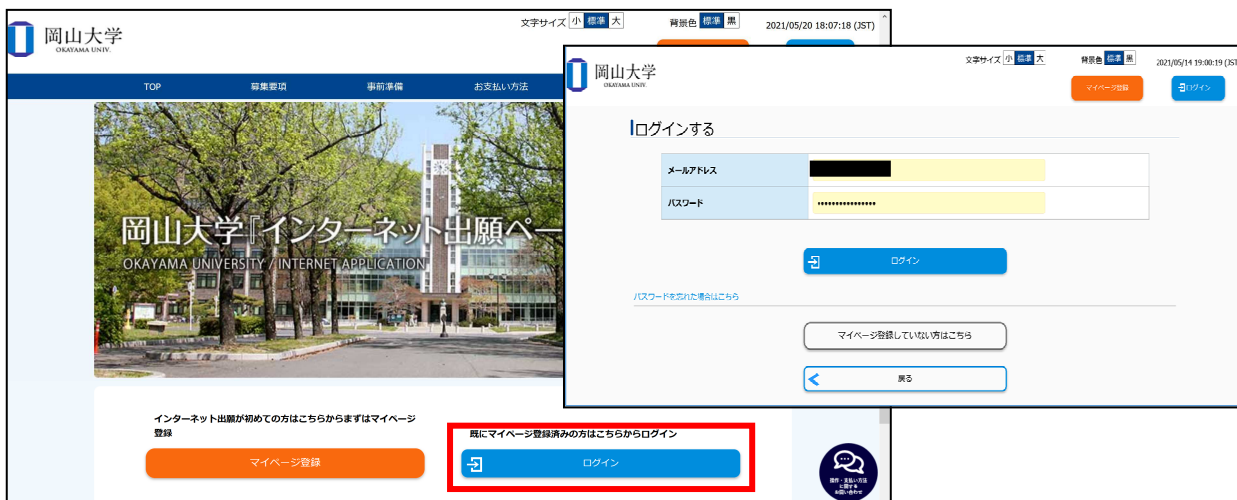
岡山大学
OKAYAMA UNIV.

文字サイズ 小 標準 大　背景色 標準 黒　2021/05/20 18:07:18 (JST)

TOP　募集要項　事前準備　お支払い方法

岡山大学『インターネット出願ペー
OKAYAMA UNIVERSITY / INTERNET APPLICATION

インターネット出願が初めての方はこちらからまずはマイページ登録

マイページ登録

既にマイページ登録済みの方はこちらからログイン

ログイン

岡山大学
OKAYAMA UNIV.

文字サイズ 小 標準 大　背景色 標準 黒　2021/05/14 19:00:19 (JST)

マイページ登録　ログイン

ログインする

| メールアドレス | |
|---|---|
| パスワード | ••••••••••••••••• |

ログイン

パスワードを忘れた場合はこちら

マイページ登録していない方はこちら

戻る